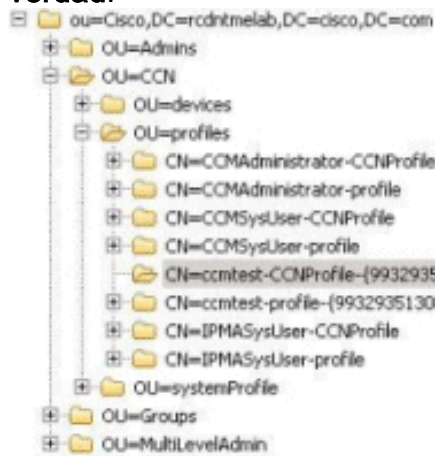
ou=Cisco,DC=rcdntmelab,DC=cisco,DC=com
OU=Admins
OU=CCN
OU=devices
OU=profiles
CN=CCMAdministrator-CCNProfile
CN=CCMAdministrator-profile
CN=CCMSysUser-CCNProfile
CN=CCMSysUser-profile
CN=ccmtest-CCNProfile-{9932935
CN=ccmtest-profile-{99329351​30
CN=IPMASysUser-CCNProfile
CN=IPMASysUser-profile
OU=systemProfile
OU=Groups
OU=MultiLevelAdmin